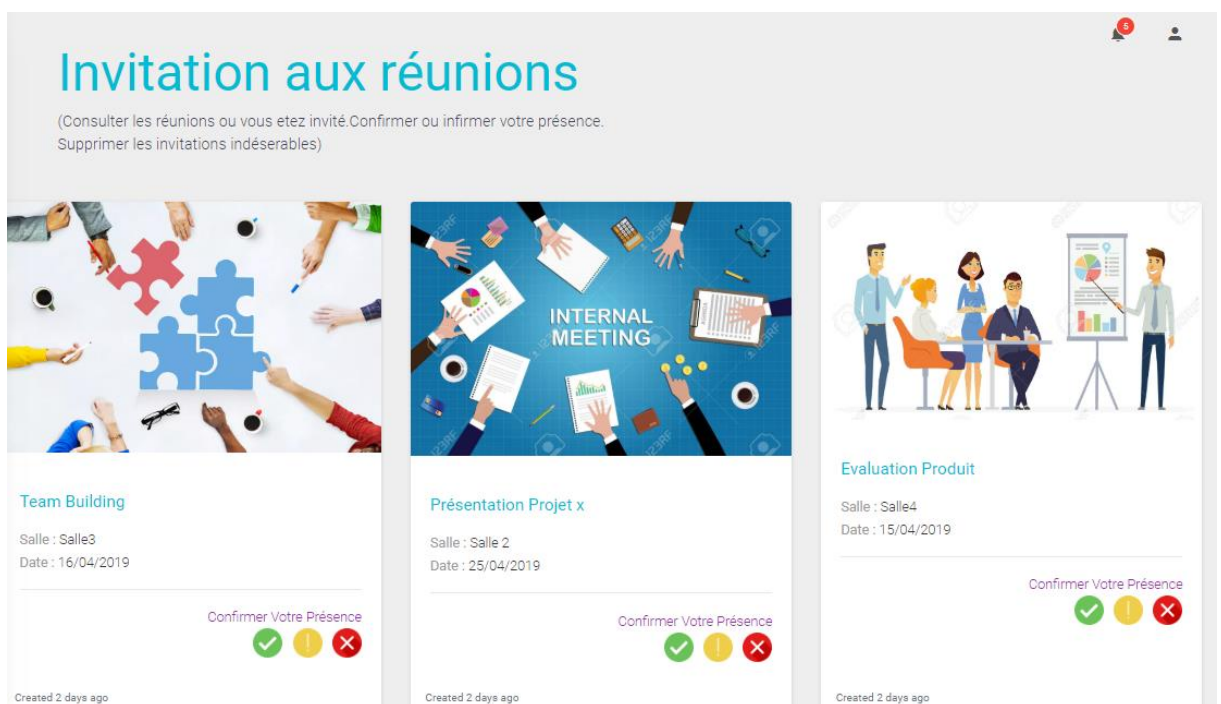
5

Invitation aux réunions

(Consulter les réunions ou vous etez invité.Confirmer ou infirmer votre présence. Supprimer les invitations indéserables)

Team Building

Salle : Salle3
Date : 16/04/2019

Confirmer Votre Présence

Created 2 days ago

INTERNAL MEETING

Présentation Projet x

Salle : Salle 2
Date : 25/04/2019

Confirmer Votre Présence

Created 2 days ago

Evaluation Produit

Salle : Salle4
Date : 15/04/2019

Confirmer Votre Présence

Created 2 days ago